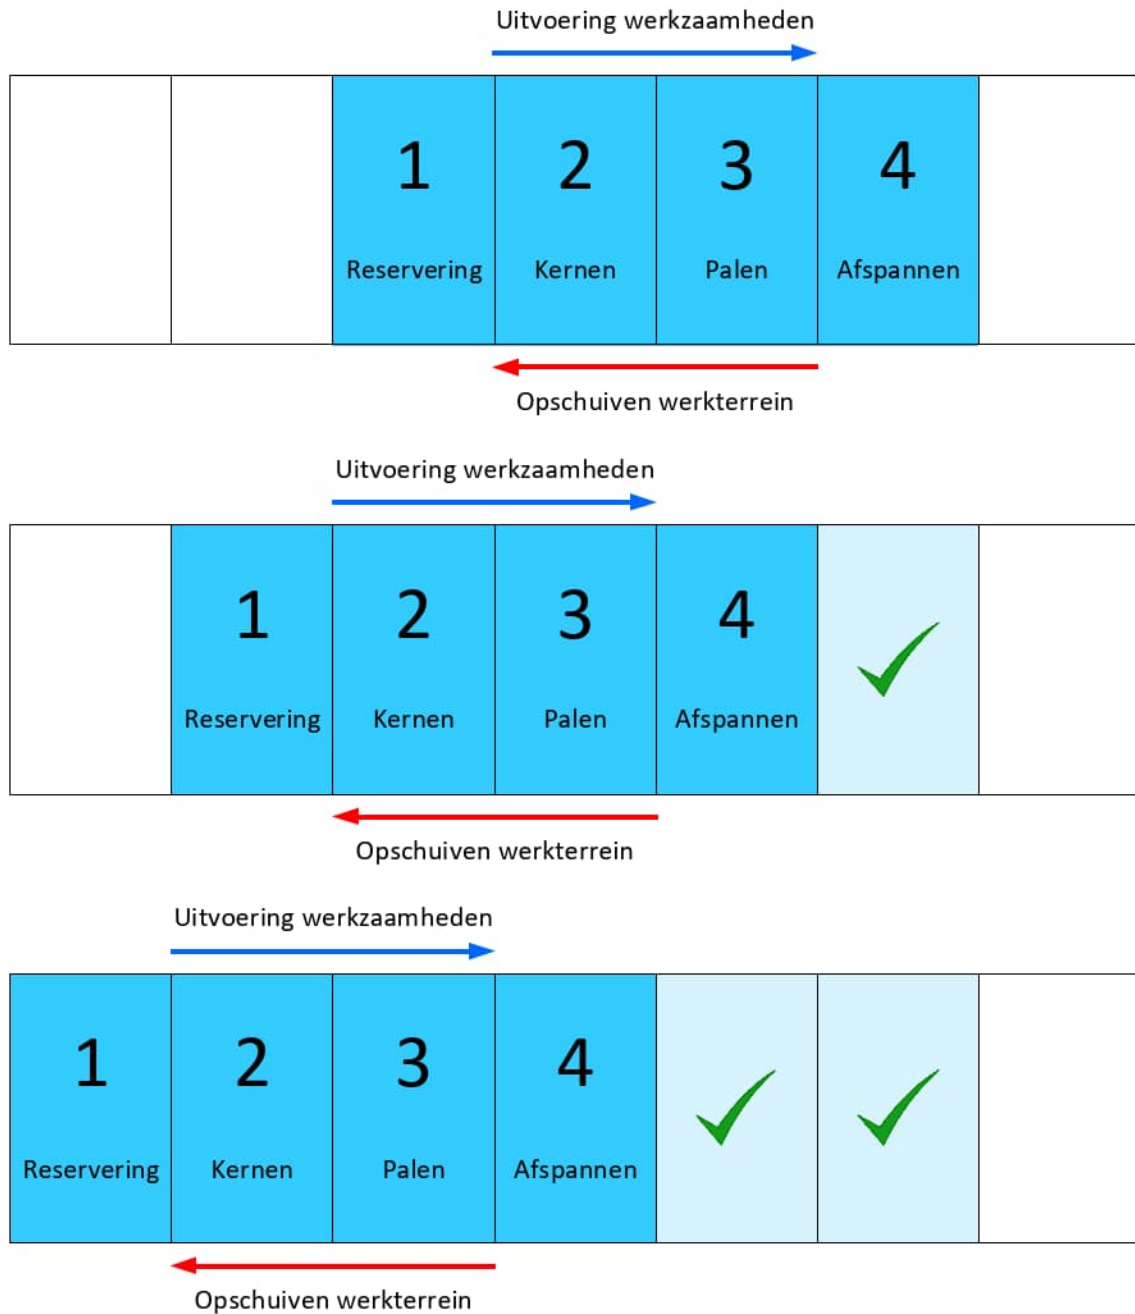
Uitvoering werkzaamheden

| | | 1 Reservering | 2 Kernen | 3 Palen | 4 Afspannen | |
|---|---|---|---|---|---|---|

Opschuiven werkterrein

Uitvoering werkzaamheden

| | 1 Reservering | 2 Kernen | 3 Palen | 4 Afspannen | | |
|---|---|---|---|---|---|---|

Opschuiven werkterrein

Uitvoering werkzaamheden

| 1 Reservering | 2 Kernen | 3 Palen | 4 Afspannen | | | |
|---|---|---|---|---|---|---|

Opschuiven werkterrein